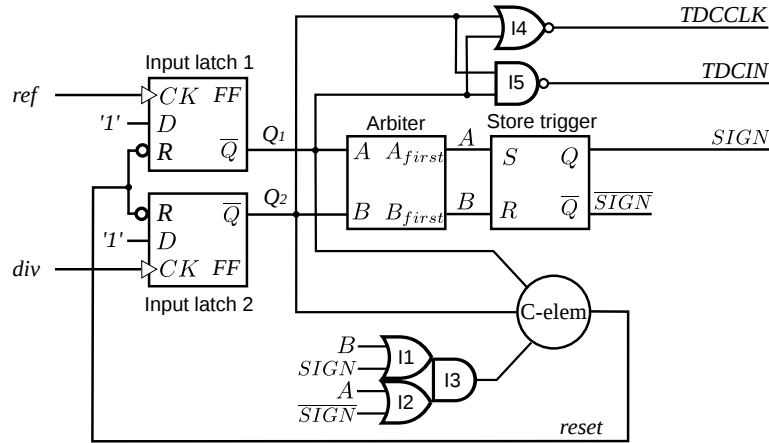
I4
TDCCLK
I5
TDCIN
Input latch 1
ref
$CK$ $FF$
'1'
$D$
$R$
$\overline{Q}$
$Q_1$
Arbiter
$A$ $A_{first}$
$A$
Store trigger
$S$
$Q$
$SIGN$
$Q_2$
$R$
$\overline{Q}$
$B$ $B_{first}$
$B$
$R$
$\overline{Q}$
$\overline{SIGN}$
'1'
$D$
div
$CK$ $FF$
Input latch 2
C-elem
$B$
$SIGN$
I1
I3
$A$
$\overline{SIGN}$
I2
reset